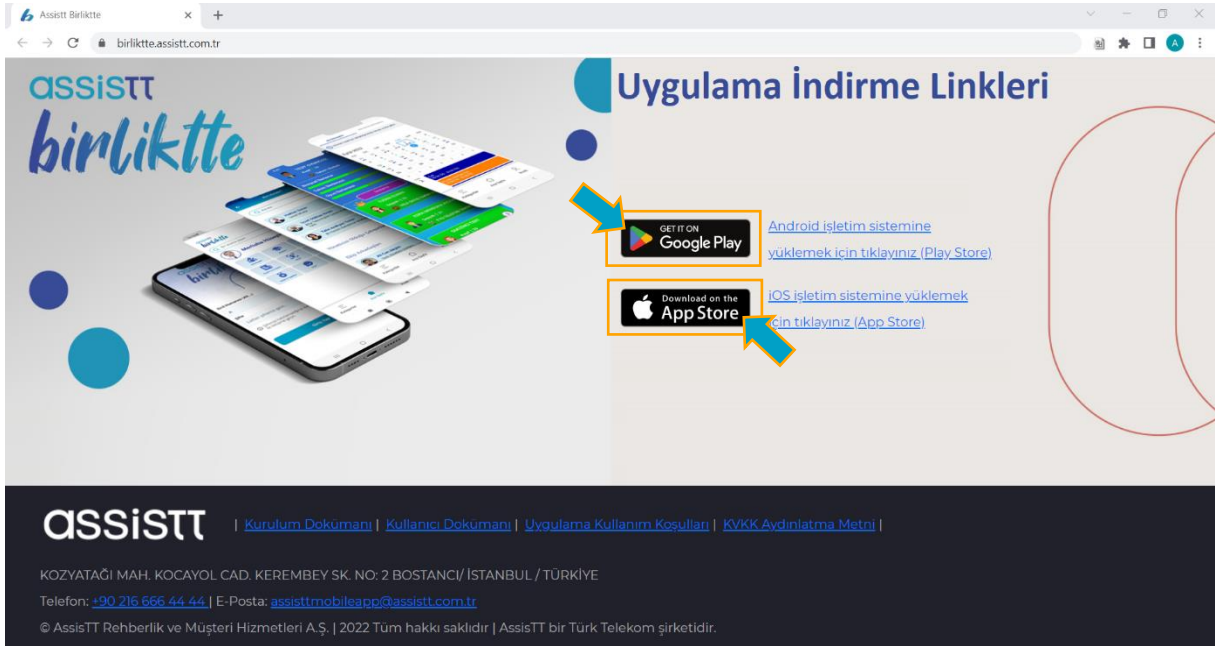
Assistt Birliktte
birliktte.assistt.com.tr

assistt
birliktte

Uygulama İndirme Linkleri

GET IT ON
Google Play

Android işletim sistemine yüklemek için tıklayınız (Play Store)

Download on the
App Store

iOS işletim sistemine yüklemek için tıklayınız (App Store)

assistt | Kurulum Dokümanı | Kullanıcı Dokümanı | Uygulama Kullanım Koşulları | KVKK Aydınlatma Metni |

KOZYATAĞI MAH. KOCAYOL CAD. KEREMBEY SK. NO: 2 BOSTANCI/ İSTANBUL / TÜRKİYE

Telefon: +90 216 666 44 44 | E-Posta: assisttmobileapp@assistt.com.tr

© AssisTT Rehberlik ve Müşteri Hizmetleri A.Ş. | 2022 Tüm hakkı saklıdır | AssisTT bir Türk Telekom şirketidir.